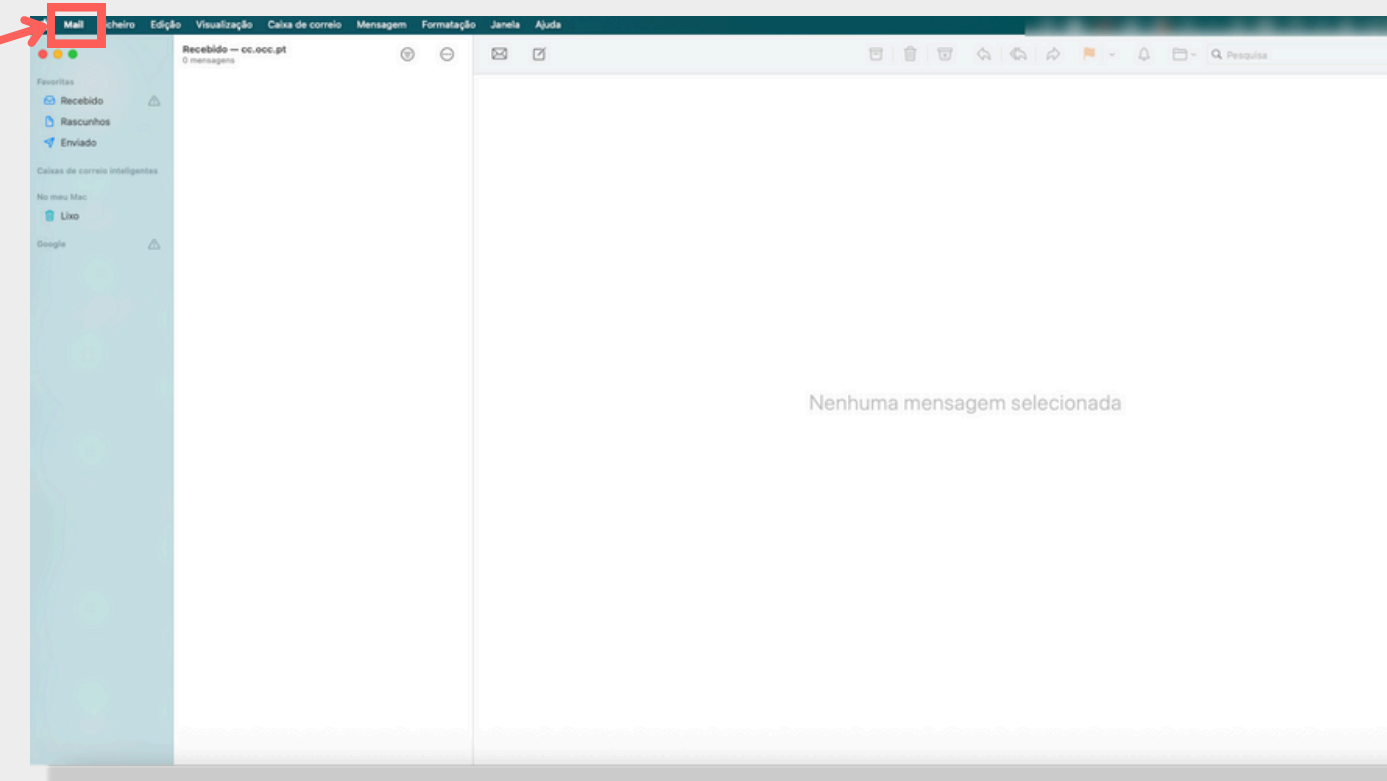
Mail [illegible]cheiro Edição Visualização Caixa de correio Mensagem Formatação Janela Ajuda

Favoritas
Recebido
Rascunhos
Enviado
Caixas de correio inteligentes
No meu Mac
Lixo
Google

Recebido — cc.occ.pt
0 mensagens

Pesquisa

Nenhuma mensagem selecionada